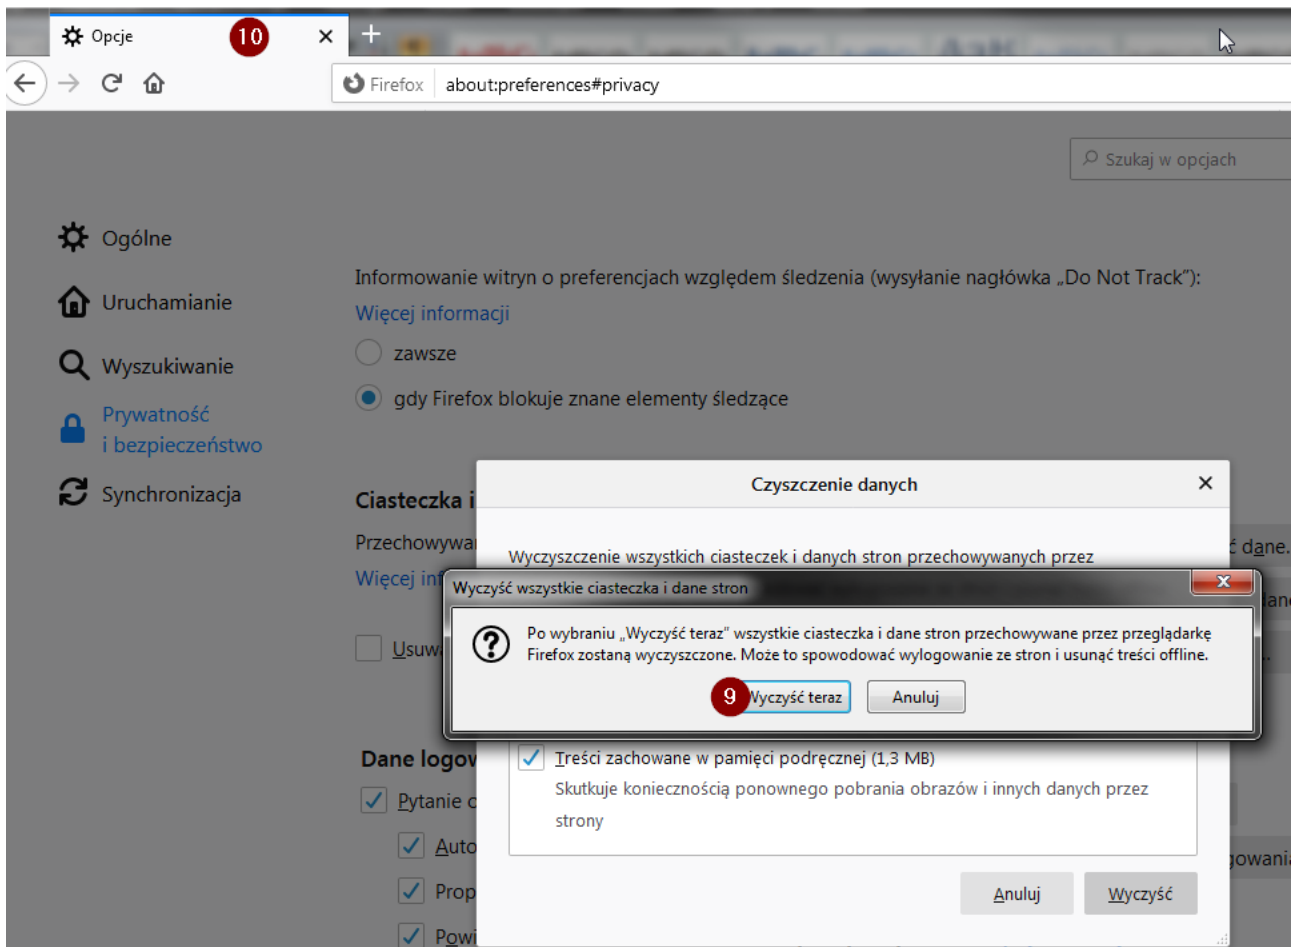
Opcje 10 ×

Firefox about:preferences#privacy

Szukaj w opcjach

Ogólne

Uruchamianie

Wyszukiwanie

Prywatność i bezpieczeństwo

Synchronizacja

Informowanie witryn o preferencjach względem śledzenia (wysyłanie nagłówka „Do Not Track”):

Więcej informacji

zawsze

gdy Firefox blokuje znane elementy śledzące

Ciasteczka i

Przechowywa

Więcej inf

Usuw

Dane logow

Pytanie o

Auto

Prop

Powi

Czyszczenie danych ×

Wyczyszczenie wszystkich ciasteczek i danych stron przechowywanych przez

Wyczyść wszystkie ciasteczka i dane stron

Po wybraniu „Wyczyść teraz” wszystkie ciasteczka i dane stron przechowywane przez przeglądarkę Firefox zostaną wyczyszczone. Może to spowodować wylogowanie ze stron i usunąć treści offline.

9 Wyczyść teraz Anuluj

Treści zachowane w pamięci podręcznej (1,3 MB)

Skutkuje koniecznością ponownego pobrania obrazów i innych danych przez strony

Anuluj Wyczyść

dane.

dan

gowani